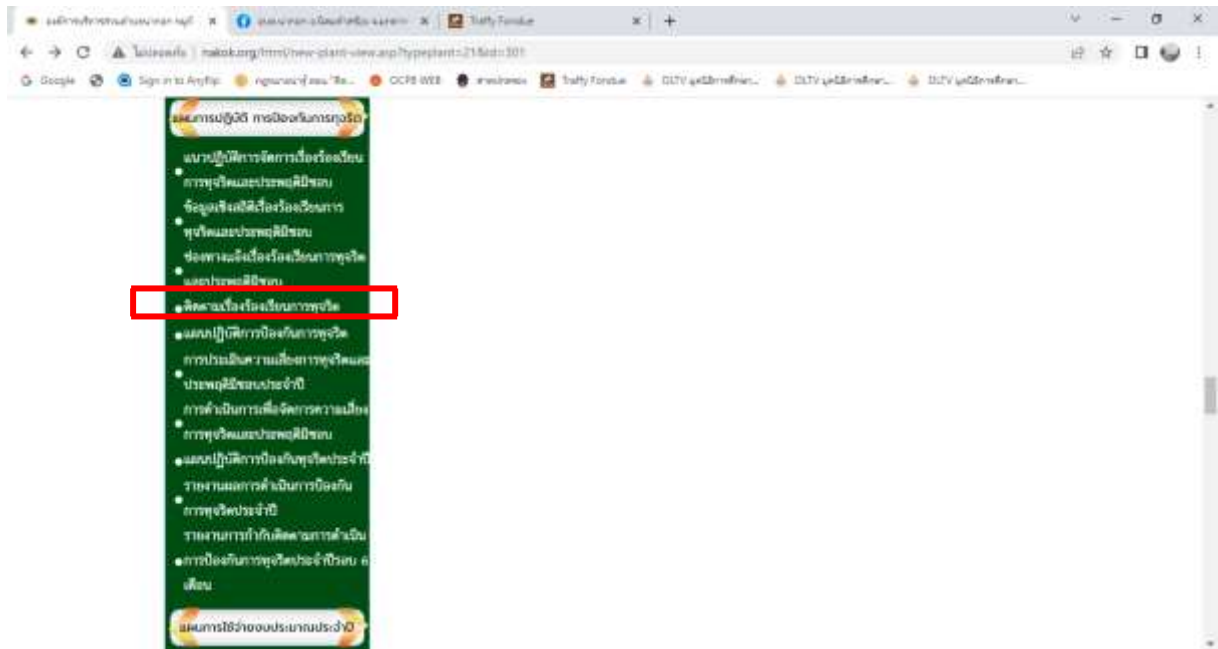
องค์การบริหารส่วนตำบลนาหลวง หนองคาย | ✕ | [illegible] | ✕ | Traffy Fondue | ✕ | +

ไม่ปลอดภัย | nakok.org/html/new-plant-view.asp?typeplant=21&id=301

Google | Sign in to AnyFlip | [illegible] | OCPB WEB | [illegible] | Traffy Fondue | DLTV มูลนิธิการศึกษา... | DLTV มูลนิธิการศึกษา... | DLTV มูลนิธิการศึกษา...

แผนการปฏิบัติ การป้องกันการทุจริต

• แนวปฏิบัติการจัดการเรื่องร้องเรียนการทุจริตและประพฤติมิชอบ
• ข้อมูลเชิงสถิติเรื่องร้องเรียนการทุจริตและประพฤติมิชอบ
• ช่องทางแจ้งเรื่องร้องเรียนการทุจริตและประพฤติมิชอบ
• ติดตามเรื่องร้องเรียนการทุจริต
• แผนปฏิบัติการป้องกันการทุจริต
• การประเมินความเสี่ยงการทุจริตและประพฤติมิชอบประจำปี
• การดำเนินการเพื่อจัดการความเสี่ยงการทุจริตและประพฤติมิชอบ
• แผนปฏิบัติการป้องกันทุจริตประจำปี
• รายงานผลการดำเนินการป้องกันการทุจริตประจำปี
• รายงานการกำกับติดตามการดำเนินการป้องกันการทุจริตประจำปีรอบ 6 เดือน

แผนการใช้จ่ายงบประมาณประจำปี